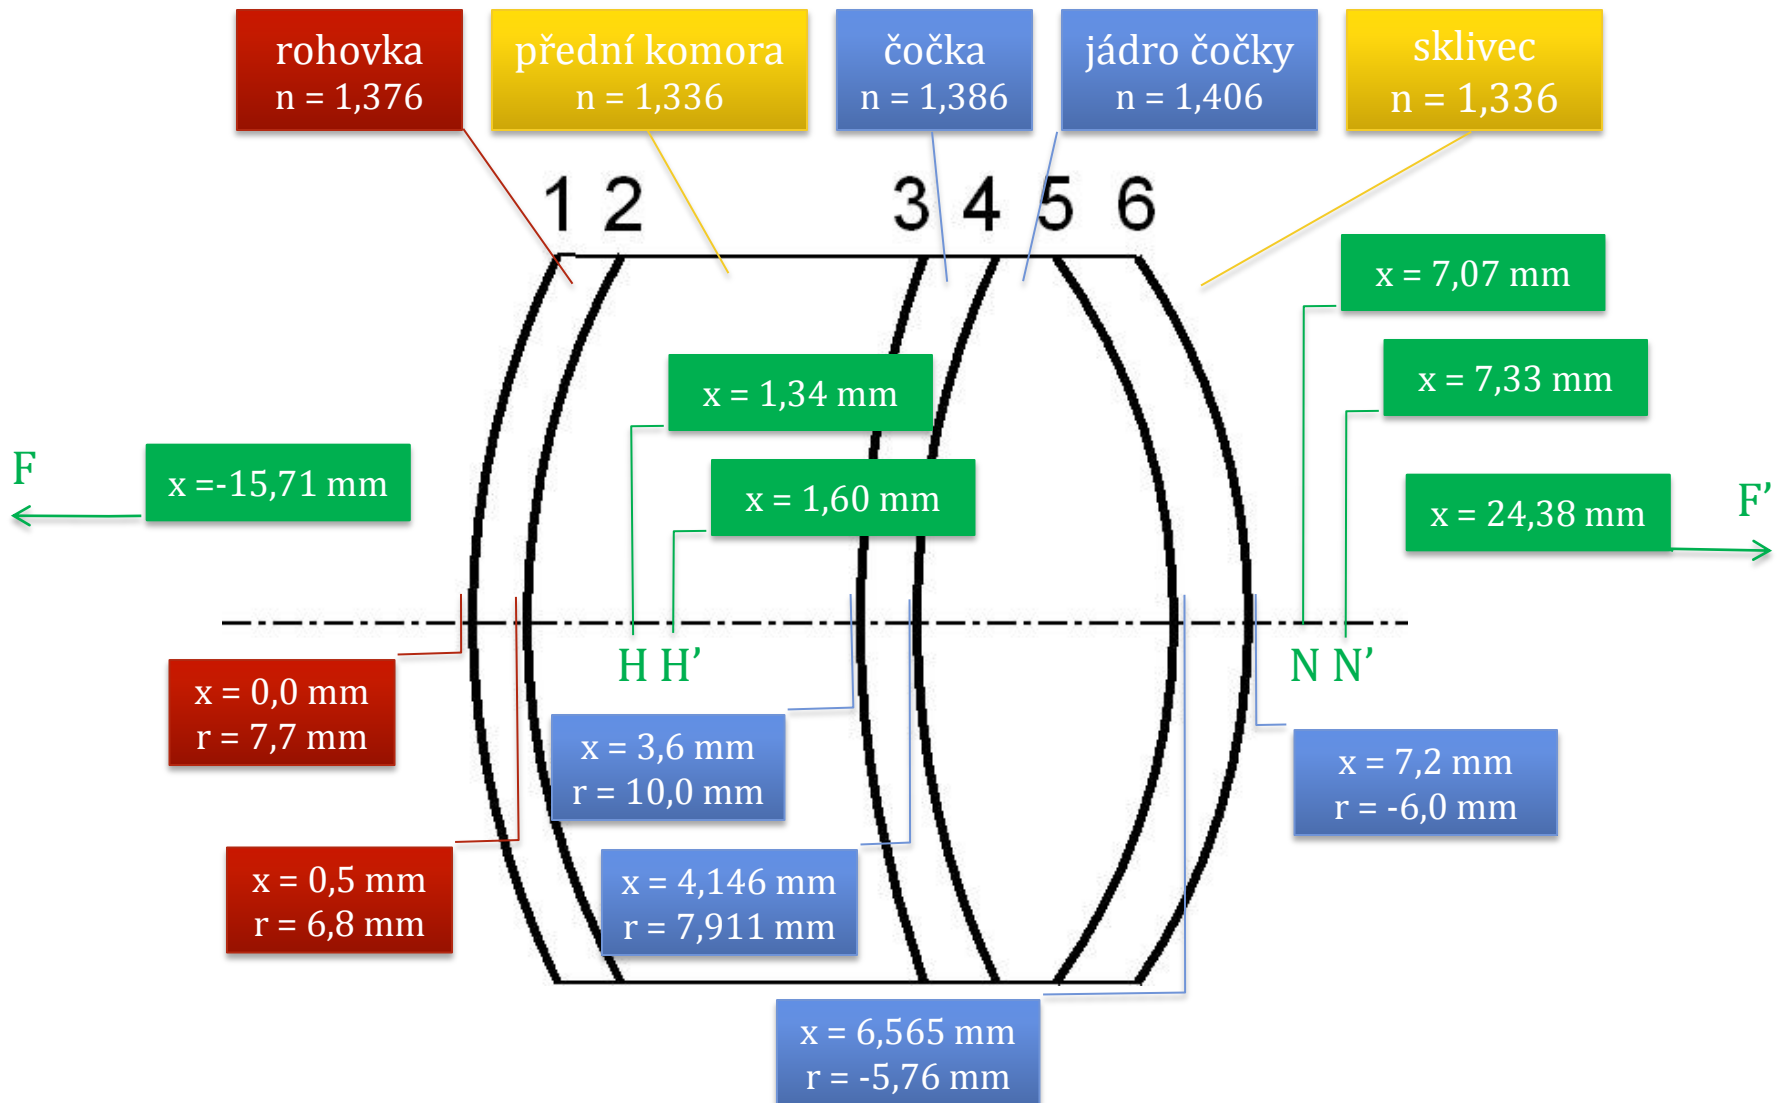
rohovka
n = 1,376

přední komora
n = 1,336

čočka
n = 1,386

jádro čočky
n = 1,406

sklivec
n = 1,336

1 2 3 4 5 6

x = 7,07 mm

x = 7,33 mm

x = 1,34 mm

x = 1,60 mm

F

x =-15,71 mm

x = 24,38 mm

F’

H H’

N N’

x = 0,0 mm
r = 7,7 mm

x = 3,6 mm
r = 10,0 mm

x = 7,2 mm
r = -6,0 mm

x = 0,5 mm
r = 6,8 mm

x = 4,146 mm
r = 7,911 mm

x = 6,565 mm
r = -5,76 mm